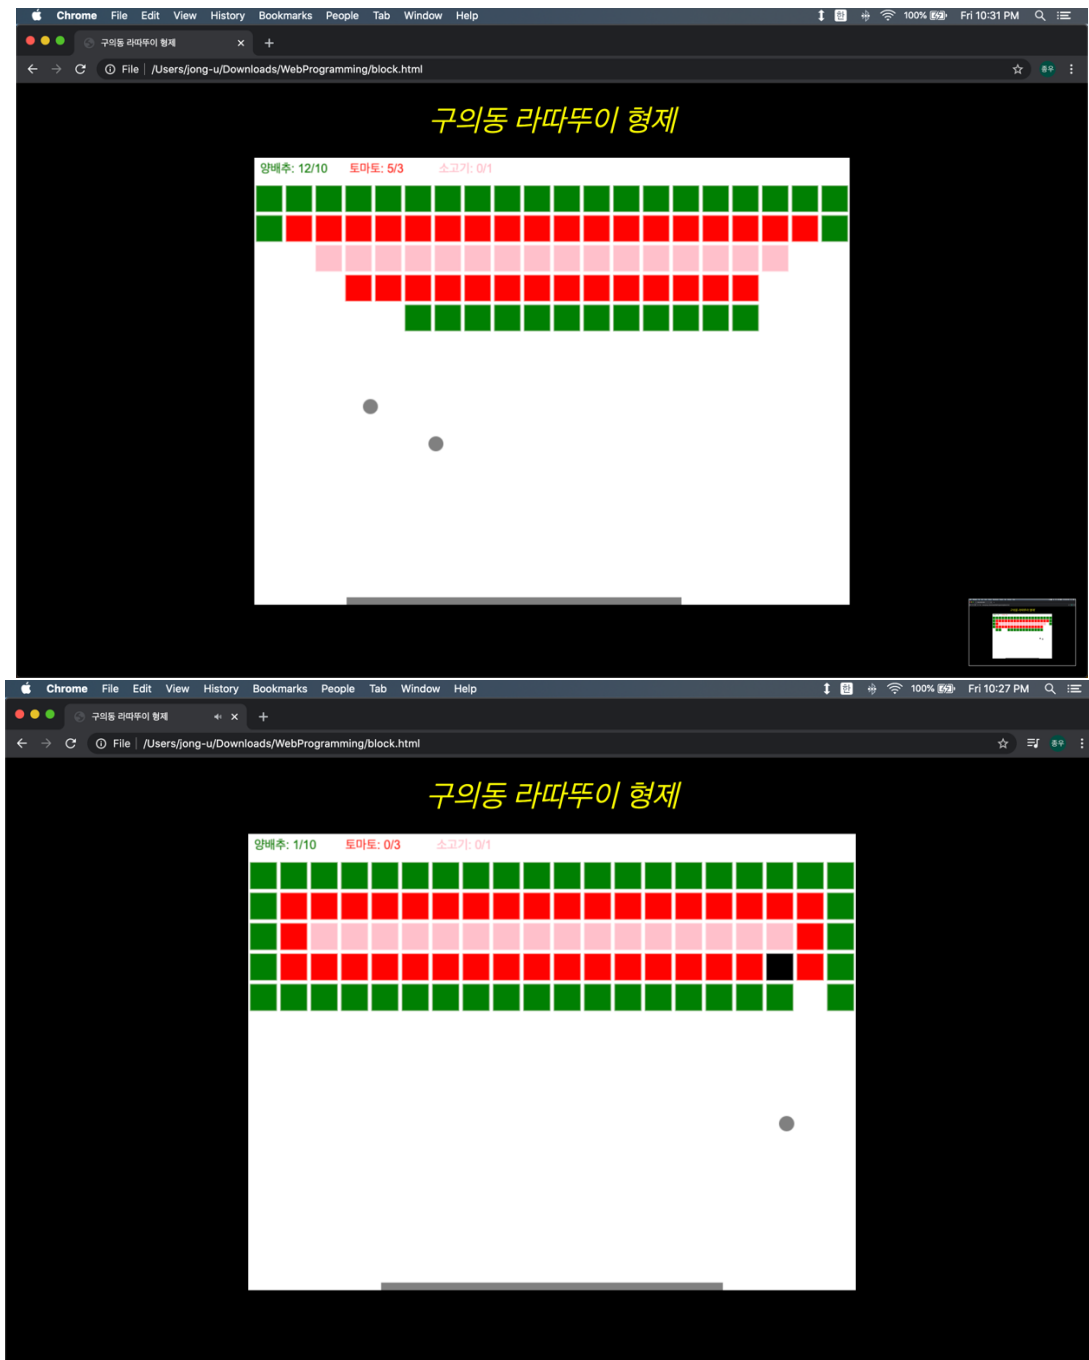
Chrome File Edit View History Bookmarks People Tab Window Help
100% Fri 10:31 PM
구의동 라따뚜이 형제
File | /Users/jong-u/Downloads/WebProgramming/block.html
종우

구의동 라따뚜이 형제

양배추: 12/10 토마토: 5/3 소고기: 0/1

Chrome File Edit View History Bookmarks People Tab Window Help
100% Fri 10:27 PM
구의동 라따뚜이 형제
File | /Users/jong-u/Downloads/WebProgramming/block.html
종우

구의동 라따뚜이 형제

양배추: 1/10 토마토: 0/3 소고기: 0/1